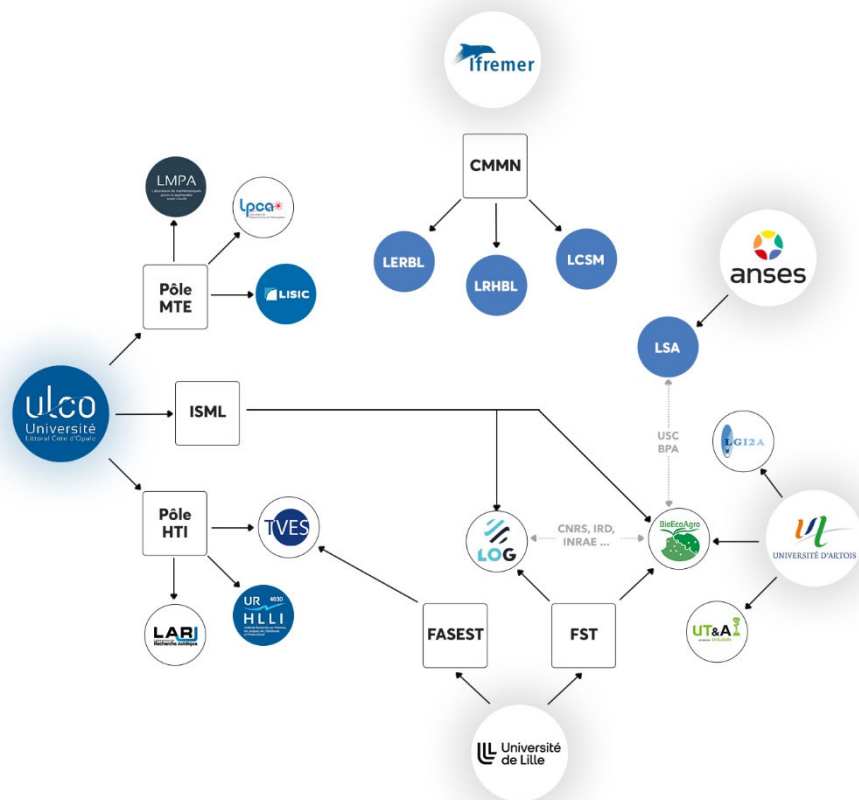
Ifremer

CMMN

LERBL

LRHBL

LCSM

anses

LSA

LMPA

lpca

Pôle MTE

LISIC

ulco Université Littoral Côte d'Opale

ISML

USC BPA

LGI2A

Pôle HTI

TVES

LOG

CNRS, IRD, INRAE ...

BioEcoAgro

UNIVERSITÉ D'ARTOIS

LARJ

UR 4030 HLLI

FASEST

FST

UT&A

Université de Lille